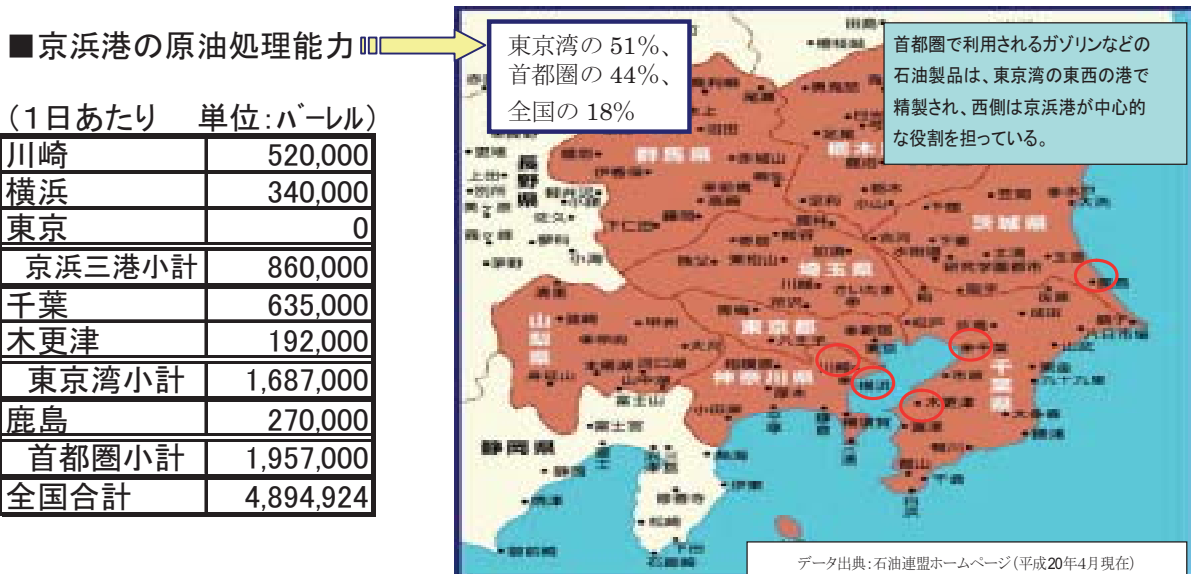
■京浜港の原油処理能力

（1日あたり　単位:バーレル）

| | |
|---|---|
| 川崎 | 520,000 |
| 横浜 | 340,000 |
| 東京 | 0 |
| 京浜三港小計 | 860,000 |
| 千葉 | 635,000 |
| 木更津 | 192,000 |
| 東京湾小計 | 1,687,000 |
| 鹿島 | 270,000 |
| 首都圏小計 | 1,957,000 |
| 全国合計 | 4,894,924 |

東京湾の 51%、
首都圏の 44%、
全国の 18%

首都圏で利用されるガゾリンなどの石油製品は、東京湾の東西の港で精製され、西側は京浜港が中心的な役割を担っている。

長野県
群馬県
栃木県
茨城県
埼玉県
山梨県
東京都
神奈川県
千葉県
静岡県
富士山
川崎
横浜
千葉
木更津
鹿島

データ出典:石油連盟ホームページ（平成20年4月現在）